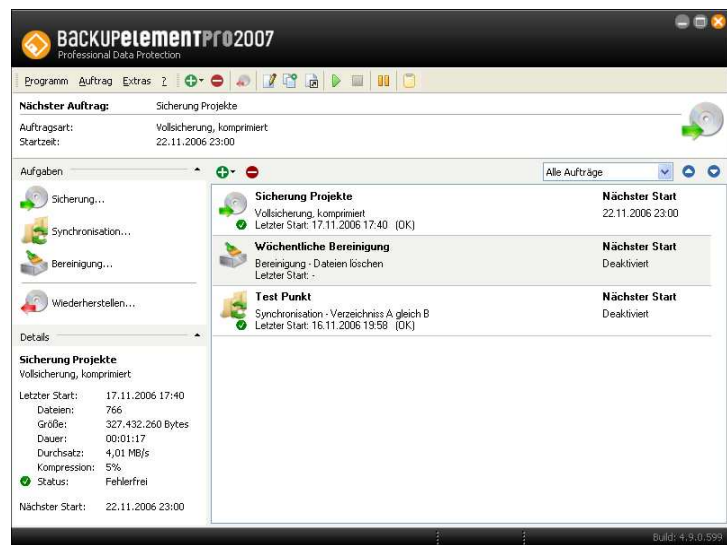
BACKUPELEMENTPro2007
Professional Data Protection

Programm Auftrag Extras ?

Nächster Auftrag: Sicherung Projekte
Auftragsart: Vollsicherung, komprimiert
Startzeit: 22.11.2006 23:00

Aufgaben

Sicherung...
Synchronisation...
Bereinigung...
Wiederherstellen...

Details

Sicherung Projekte
Vollsicherung, komprimiert

Letzter Start: 17.11.2006 17:40
Dateien: 766
Größe: 327.432.260 Bytes
Dauer: 00:01:17
Durchsatz: 4,01 MB/s
Kompression: 5%
Status: Fehlerfrei

Nächster Start: 22.11.2006 23:00

Alle Aufträge

Sicherung Projekte
Vollsicherung, komprimiert
Letzter Start: 17.11.2006 17:40 (OK)
Nächster Start
22.11.2006 23:00

Wöchentliche Bereinigung
Bereinigung - Dateien löschen
Letzter Start: -
Nächster Start
Deaktiviert

Test Punkt
Synchronisation - Verzeichniss A gleich B
Letzter Start: 16.11.2006 19:58 (OK)
Nächster Start
Deaktiviert

Build: 4.9.0.599